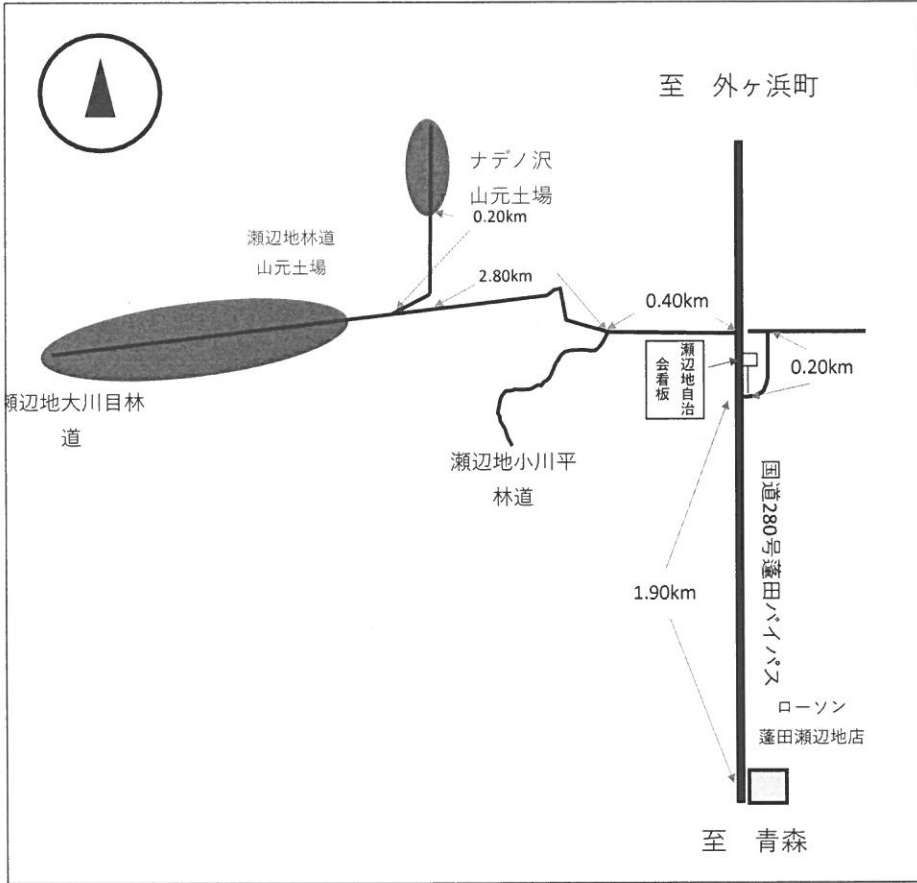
至　外ヶ浜町

ナデノ沢
山元土場

0.20km

瀬辺地林道
山元土場

2.80km

0.40km

瀬辺地自治会看板

0.20km

瀬辺地大川目林道

瀬辺地小川平林道

国道280号蓬田バイパス

1.90km

ローソン
蓬田瀬辺地店

至　青森